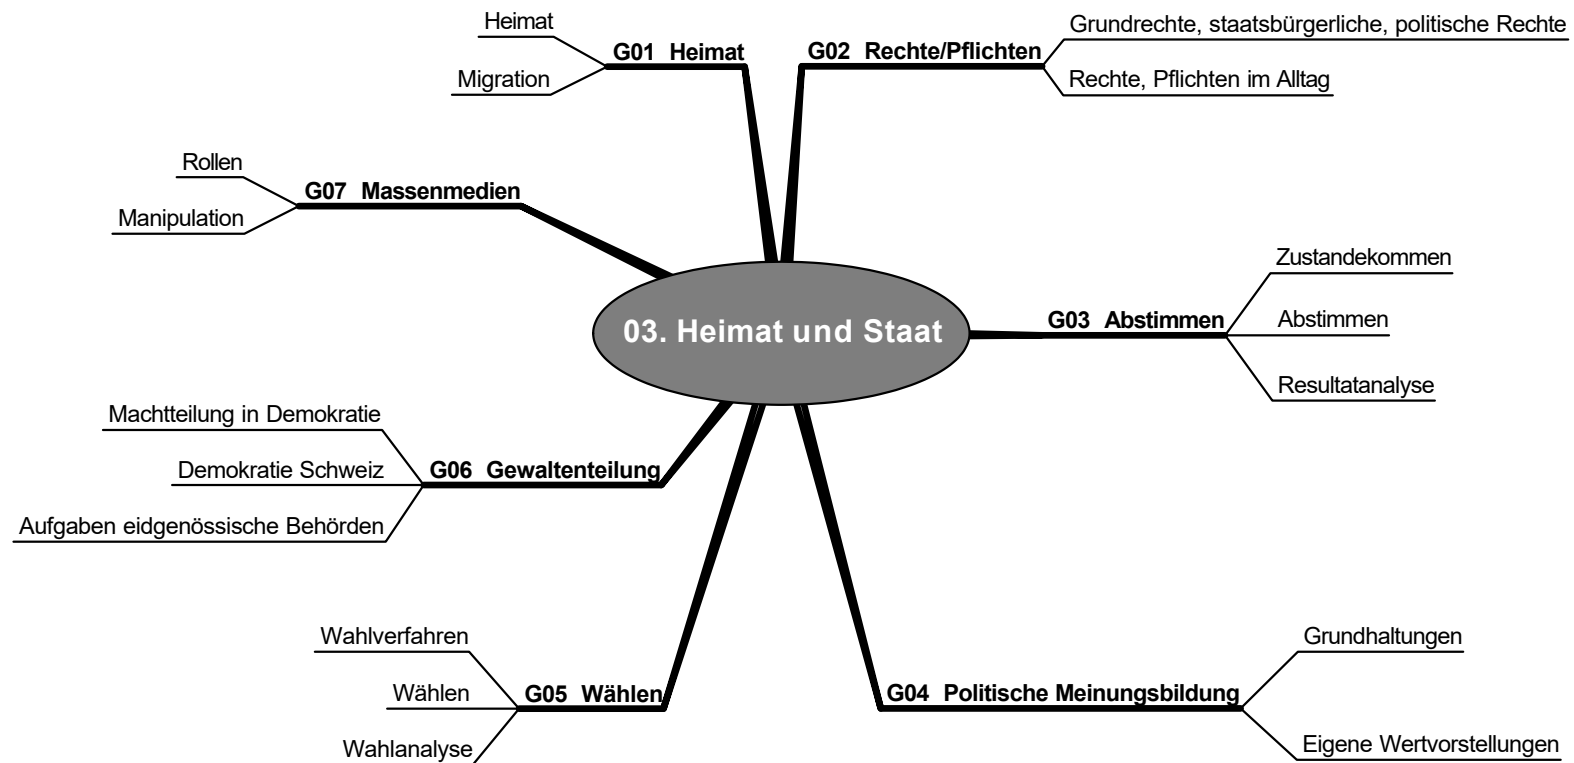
03. Heimat und Staat

G01 Heimat
Heimat
Migration

G02 Rechte/Pflichten
Grundrechte, staatsbürgerliche, politische Rechte
Rechte, Pflichten im Alltag

G03 Abstimmen
Zustandekommen
Abstimmen
Resultatanalyse

G04 Politische Meinungsbildung
Grundhaltungen
Eigene Wertvorstellungen

G05 Wählen
Wahlverfahren
Wählen
Wahlanalyse

G06 Gewaltenteilung
Machtteilung in Demokratie
Demokratie Schweiz
Aufgaben eidgenössische Behörden

G07 Massenmedien
Rollen
Manipulation